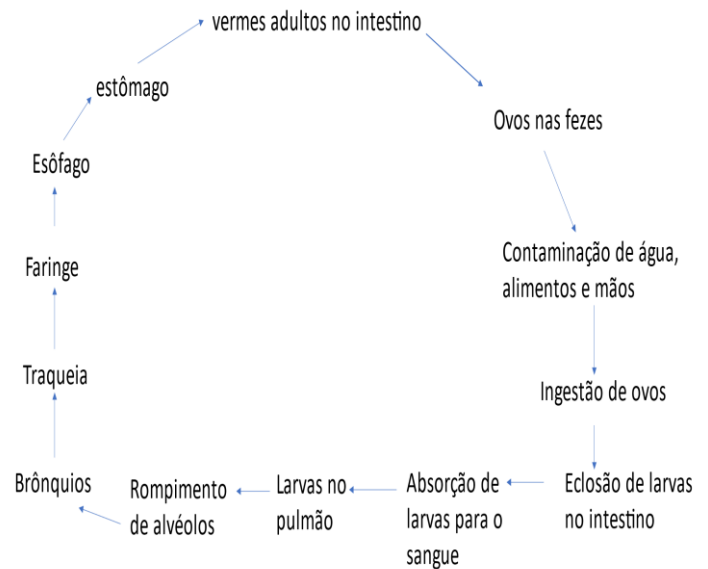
vermes adultos no intestino

Ovos nas fezes

Contaminação de água, alimentos e mãos

Ingestão de ovos

Eclosão de larvas no intestino

Absorção de larvas para o sangue

Larvas no pulmão

Rompimento de alvéolos

Brônquios

Traqueia

Faringe

Esôfago

estômago